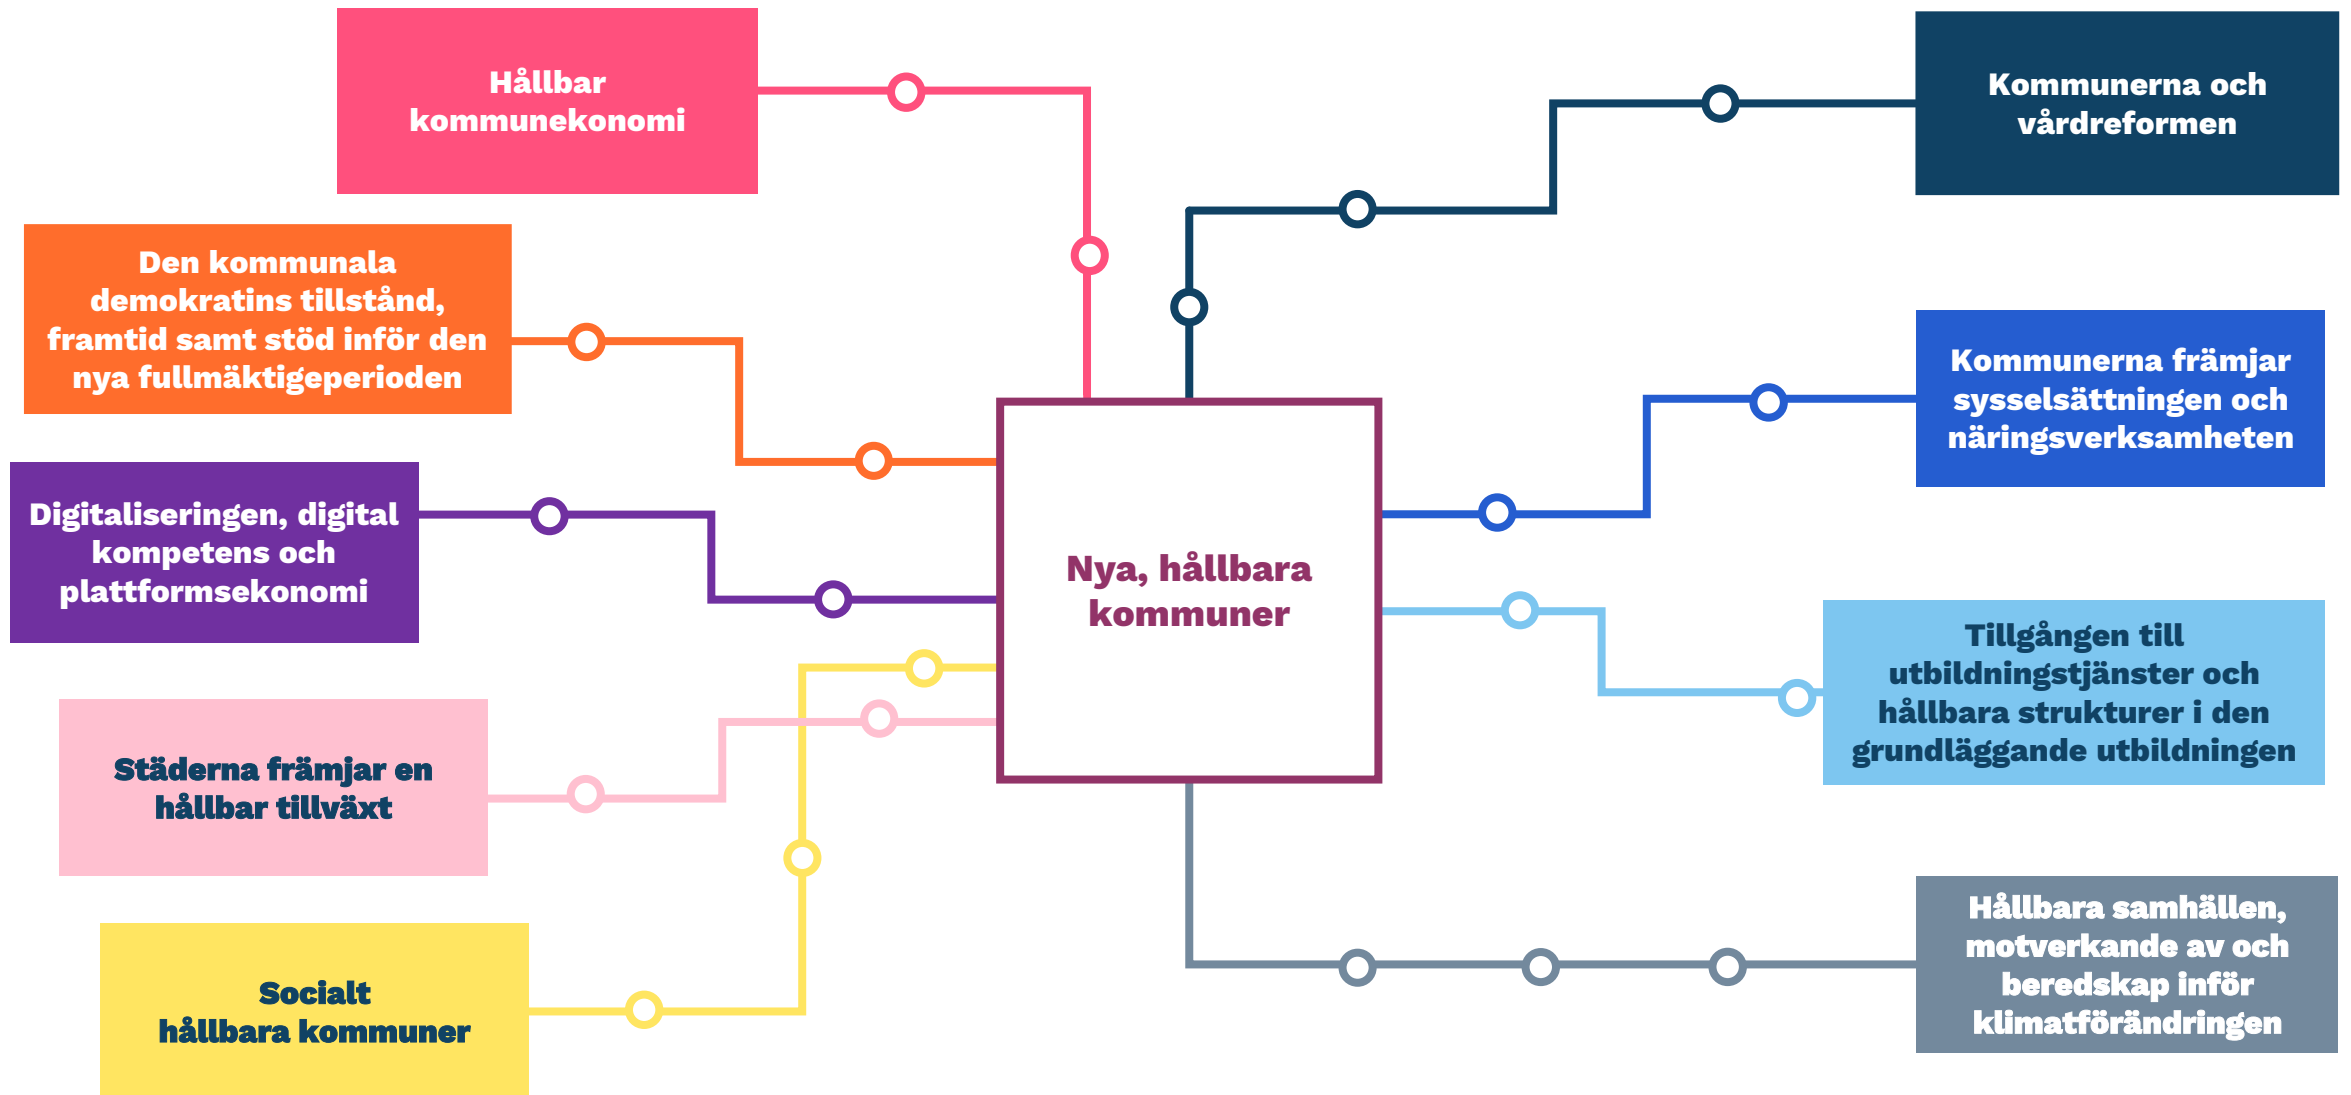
Hållbar kommunekonomi

Den kommunala demokratins tillstånd, framtid samt stöd inför den nya fullmäktigeperioden

Digitaliseringen, digital kompetens och plattformsekonomi

Städerna främjar en hållbar tillväxt

Socialt hållbara kommuner

Nya, hållbara kommuner

Kommunerna och vårdreformen

Kommunerna främjar sysselsättningen och näringsverksamheten

Tillgången till utbildningstjänster och hållbara strukturer i den grundläggande utbildningen

Hållbara samhällen, motverkande av och beredskap inför klimatförändringen